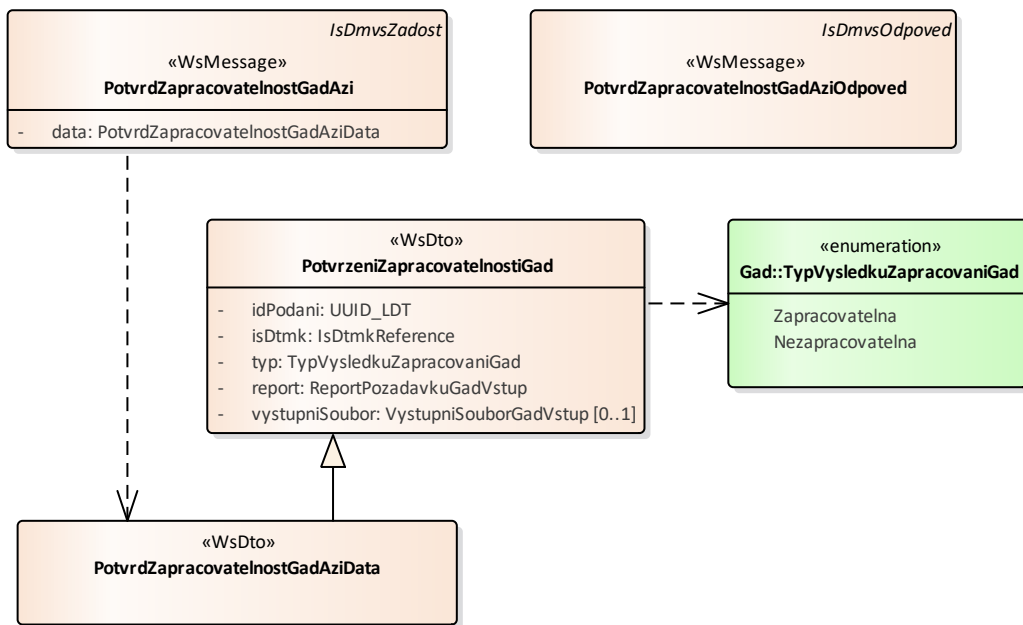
IsDmvsZadost

«WsMessage»
PotvrdZapracovatelnostGadAzi

- data: PotvrdZapracovatelnostGadAziData

IsDmvsOdpoved

«WsMessage»
PotvrdZapracovatelnostGadAziOdpoved

«WsDto»
PotvrzeniZapracovatelnostiGad

- idPodani: UUID_LDT
- isDtmk: IsDtmkReference
- typ: TypVysledkuZapracovaniGad
- report: ReportPozadavkuGadVstup
- vystupniSoubor: VystupniSouborGadVstup [0..1]

«enumeration»
Gad::TypVysledkuZapracovaniGad

Zapracovatelna
Nezapracovatelna

«WsDto»
PotvrdZapracovatelnostGadAziData